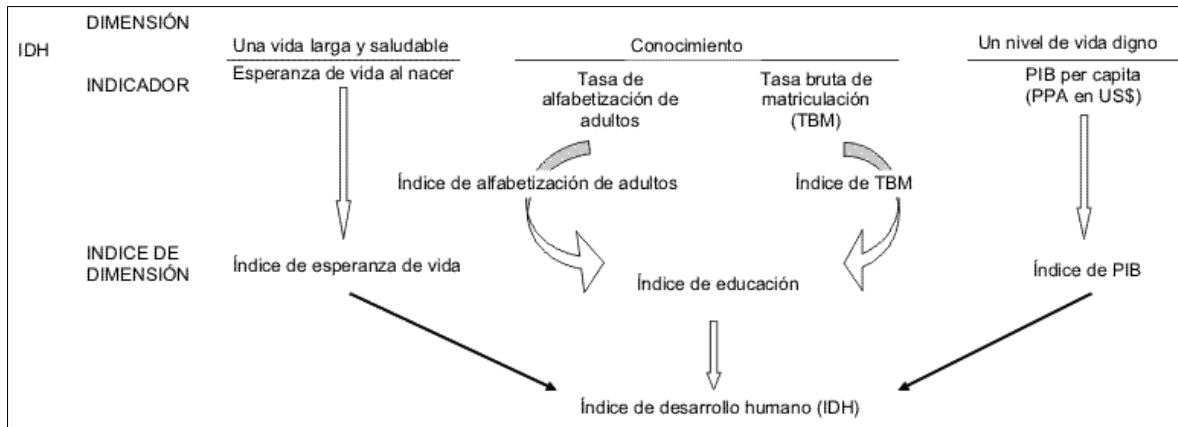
DIMENSIÓN

IDH

Una vida larga y saludable

Conocimiento

Un nivel de vida digno

INDICADOR

Esperanza de vida al nacer

Tasa de alfabetización de adultos

Tasa bruta de matriculación (TBM)

PIB per capita (PPA en US$)

Índice de alfabetización de adultos

Índice de TBM

INDICE DE DIMENSIÓN

Índice de esperanza de vida

Índice de educación

Índice de PIB

Índice de desarrollo humano (IDH)